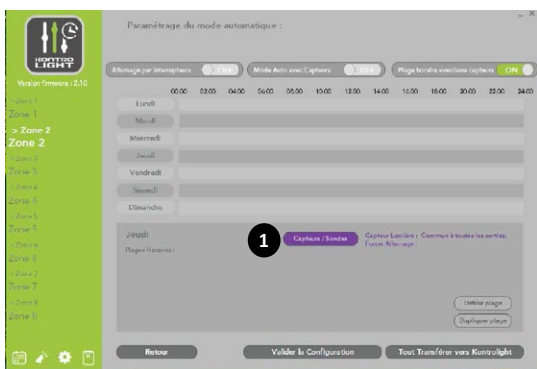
KONTRO LIGHT

Version firmware : 2.10

> Zone 1
Zone 1
> Zone 2
Zone 2
> Zone 3
Zone 3
> Zone 4
Zone 4
> Zone 5
Zone 5
> Zone 6
Zone 6
> Zone 7
Zone 7
> Zone 8
Zone 8

Paramétrage du mode automatique :

Allumage par Interrupteurs OFF
Mode Auto avec Capteurs OFF
Plage horaire avec/sans capteurs ON

00:00 02:00 04:00 06:00 08:00 10:00 12:00 14:00 16:00 18:00 20:00 22:00 24:00

Lundi
Mardi
Mercredi
Jeudi
Vendredi
Samedi
Dimanche

Jeudi
Plages Horaires :

1

Capteurs / Sondes

Capteur Lumière : Commun à toutes les sorties.
Forcer Allumage :

Définir plage
Dupliquer plage

Retour
Valider la Configuration
Tout Transférer vers Kontrolight